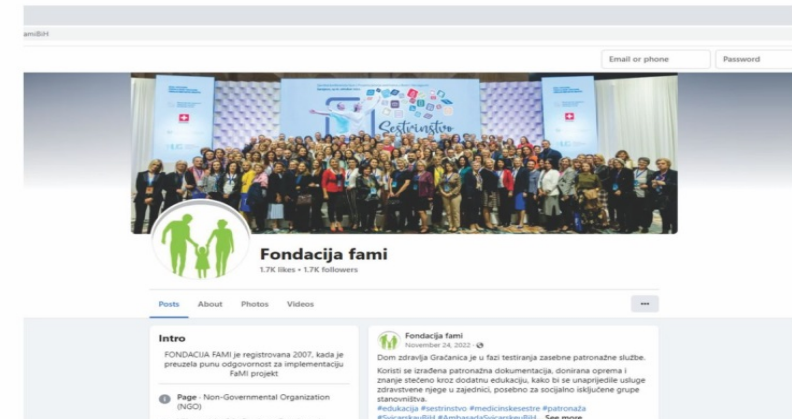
amiBiH

Email or phone
Password

Sestrinstvo

Fondacija fami
1.7K likes • 1.7K followers

Posts About Photos Videos
...

Intro
FONDACIJA FAMI je registrovana 2007, kada je preuzela punu odgovornost za implementaciju FaMI projekt

Page · Non-Governmental Organization (NGO)

Fondacija fami
November 24, 2022 ·
Dom zdravlja Gračanica je u fazi testiranja zasebne patronažne službe.

Koristi se izrađena patronažna dokumentacija, donirana oprema i znanje stečeno kroz dodatnu edukaciju, kako bi se unaprijedile usluge zdravstvene njege u zajednici, posebno za socijalno isključene grupe stanovništva.
#edukacija #sestrinstvo #medicinskesestre #patronaža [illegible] ... See more